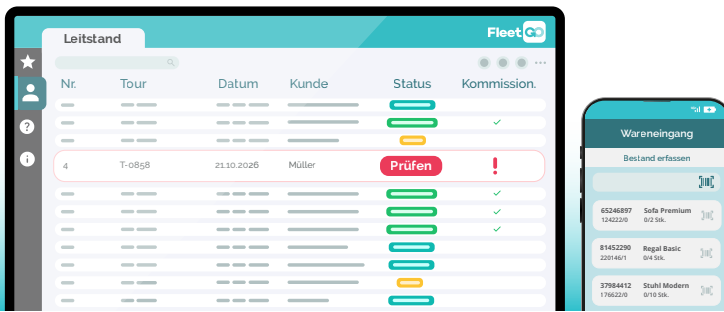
Leitstand

Fleet

| Nr. | Tour | Datum | Kunde | Status | Kommission. |
|---|---|---|---|---|---|
| 4 | T-0858 | 21.10.2026 | Müller | Prüfen | ! |

Wareneingang

Bestand erfassen

65246897 124222/0 Sofa Premium 0/2 Stk.

81452290 220146/1 Regal Basic 0/4 Stk.

37984412 176622/0 Stuhl Modern 0/10 Stk.